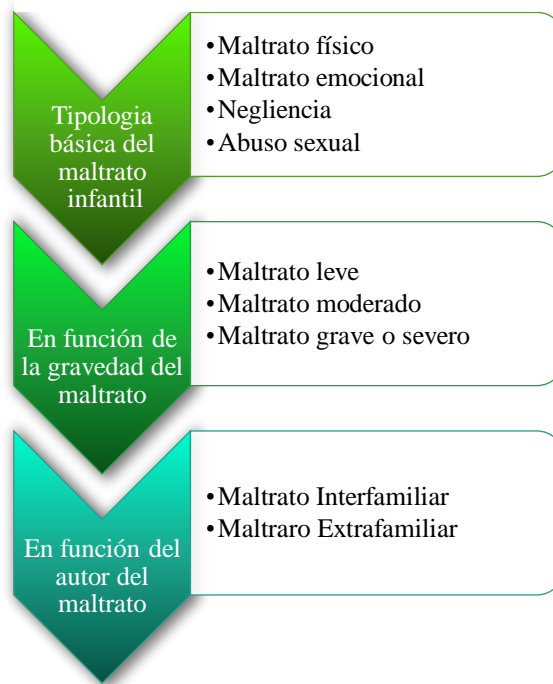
Tipologia básica del maltrato infantil

•Maltrato físico
•Maltrato emocional
•Negliencia
•Abuso sexual

En función de la gravedad del maltrato

•Maltrato leve
•Maltrato moderado
•Maltrato grave o severo

En función del autor del maltrato

•Maltrato Interfamiliar
•Maltraro Extrafamiliar